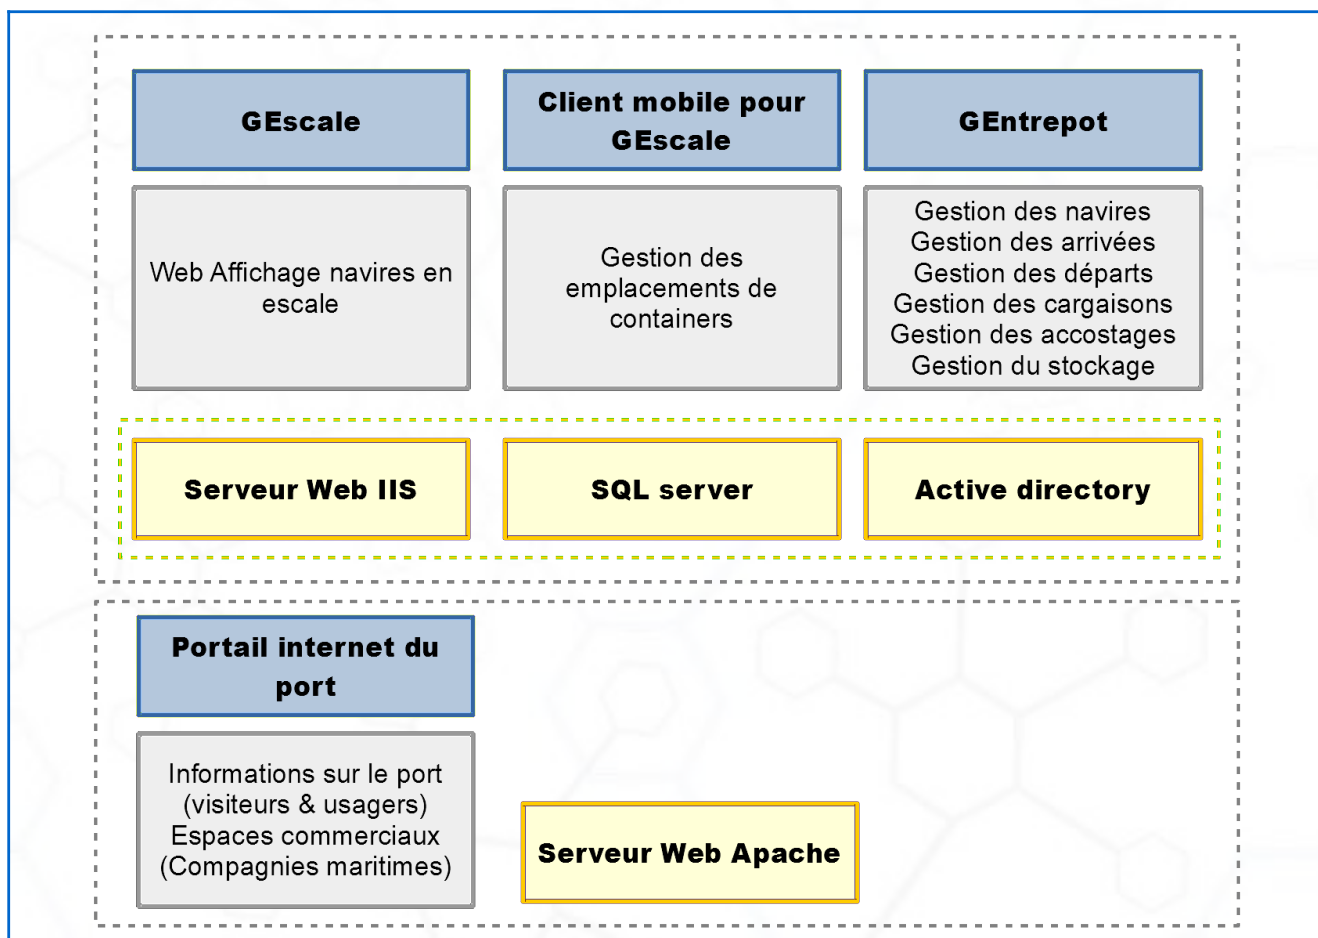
GEscale

Client mobile pour GEscale

GEntrepot

Web Affichage navires en escale

Gestion des emplacements de containers

Gestion des navires
Gestion des arrivées
Gestion des départs
Gestion des cargaisons
Gestion des accostages
Gestion du stockage

Serveur Web IIS

SQL server

Active directory

Portail internet du port

Informations sur le port (visiteurs & usagers)
Espaces commerciaux (Compagnies maritimes)

Serveur Web Apache